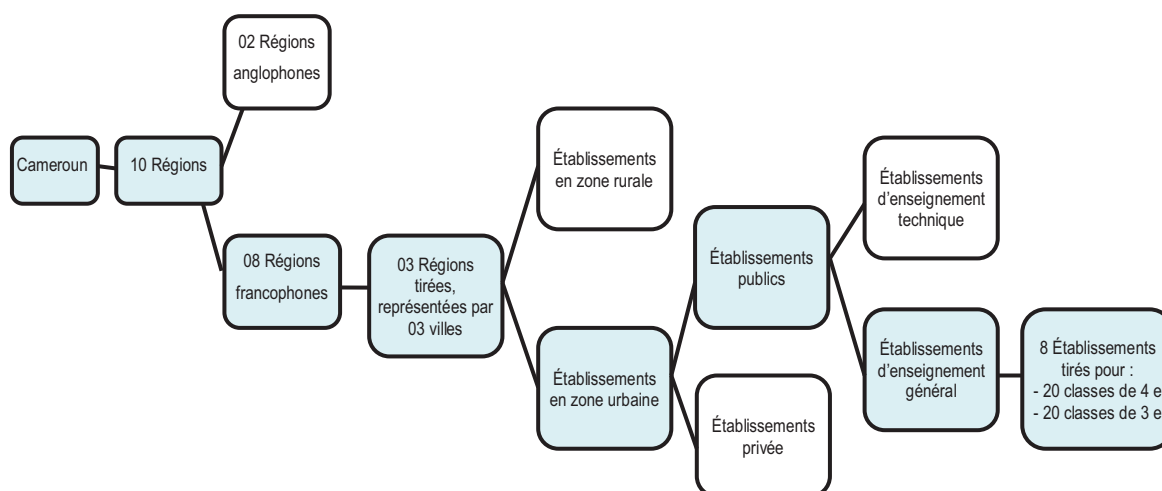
Cameroun

10 Régions

02 Régions anglophones

08 Régions francophones

03 Régions tirées, représentées par 03 villes

Établissements en zone rurale

Établissements en zone urbaine

Établissements publics

Établissements privée

Établissements d'enseignement technique

Établissements d'enseignement général

8 Établissements tirés pour :
- 20 classes de 4 e
- 20 classes de 3 e